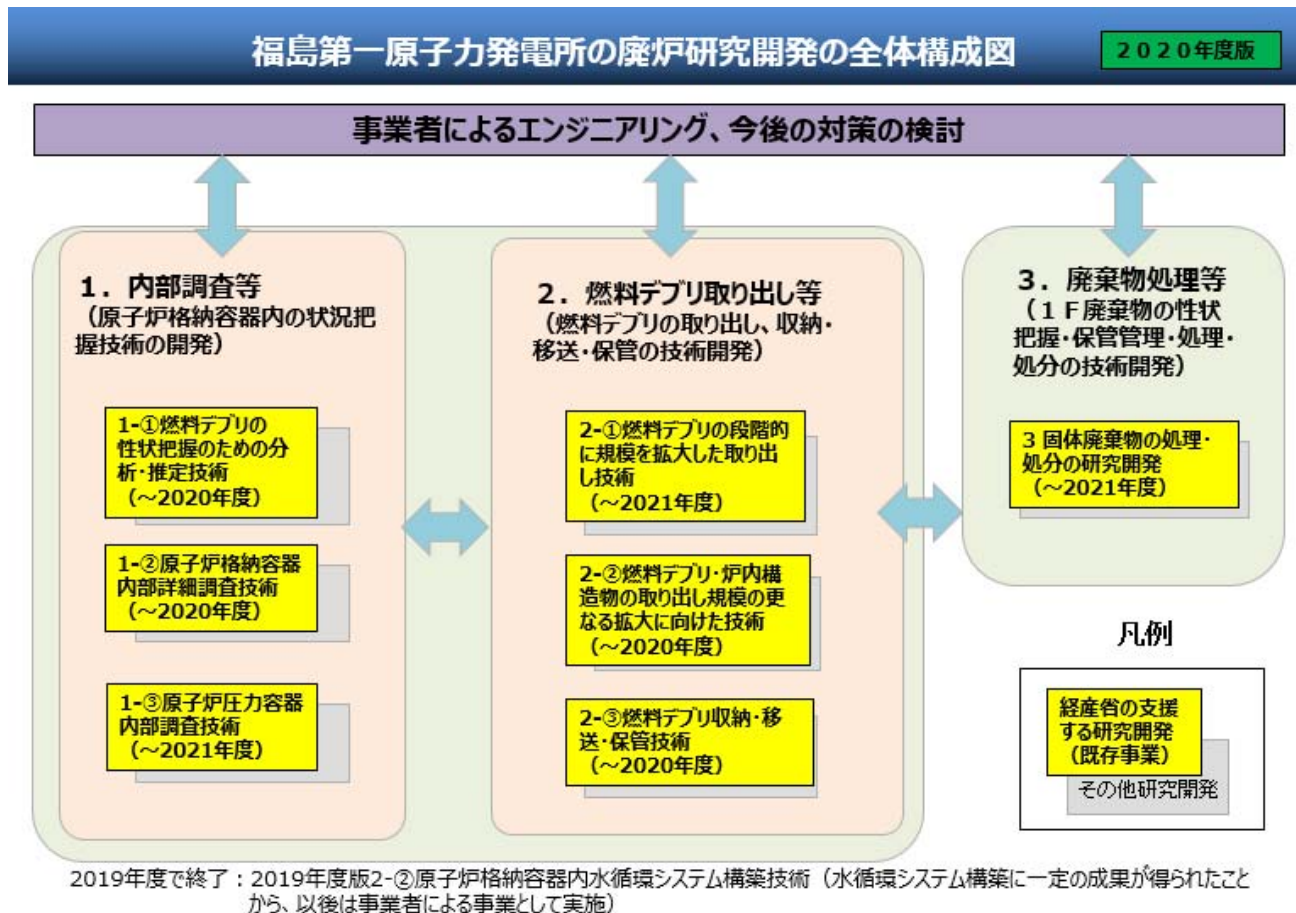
福島第一原子力発電所の廃炉研究開発の全体構成図

２０２０年度版

事業者によるエンジニアリング、今後の対策の検討

１．内部調査等
（原子炉格納容器内の状況把握技術の開発）

1-①燃料デブリの性状把握のための分析・推定技術
（～2020年度）

1-②原子炉格納容器内部詳細調査技術
（～2020年度）

1-③原子炉圧力容器内部調査技術
（～2021年度）

２．燃料デブリ取り出し等
（燃料デブリの取り出し、収納・移送・保管の技術開発）

2-①燃料デブリの段階的に規模を拡大した取り出し技術
（～2021年度）

2-②燃料デブリ・炉内構造物の取り出し規模の更なる拡大に向けた技術
（～2020年度）

2-③燃料デブリ収納・移送・保管技術
（～2020年度）

３．廃棄物処理等
（１Ｆ廃棄物の性状把握・保管管理・処理・処分の技術開発）

3 固体廃棄物の処理・処分の研究開発
（～2021年度）

凡例

経産省の支援する研究開発
（既存事業）

その他研究開発

2019年度で終了：2019年度版2-②原子炉格納容器内水循環システム構築技術（水循環システム構築に一定の成果が得られたことから、以後は事業者による事業として実施）